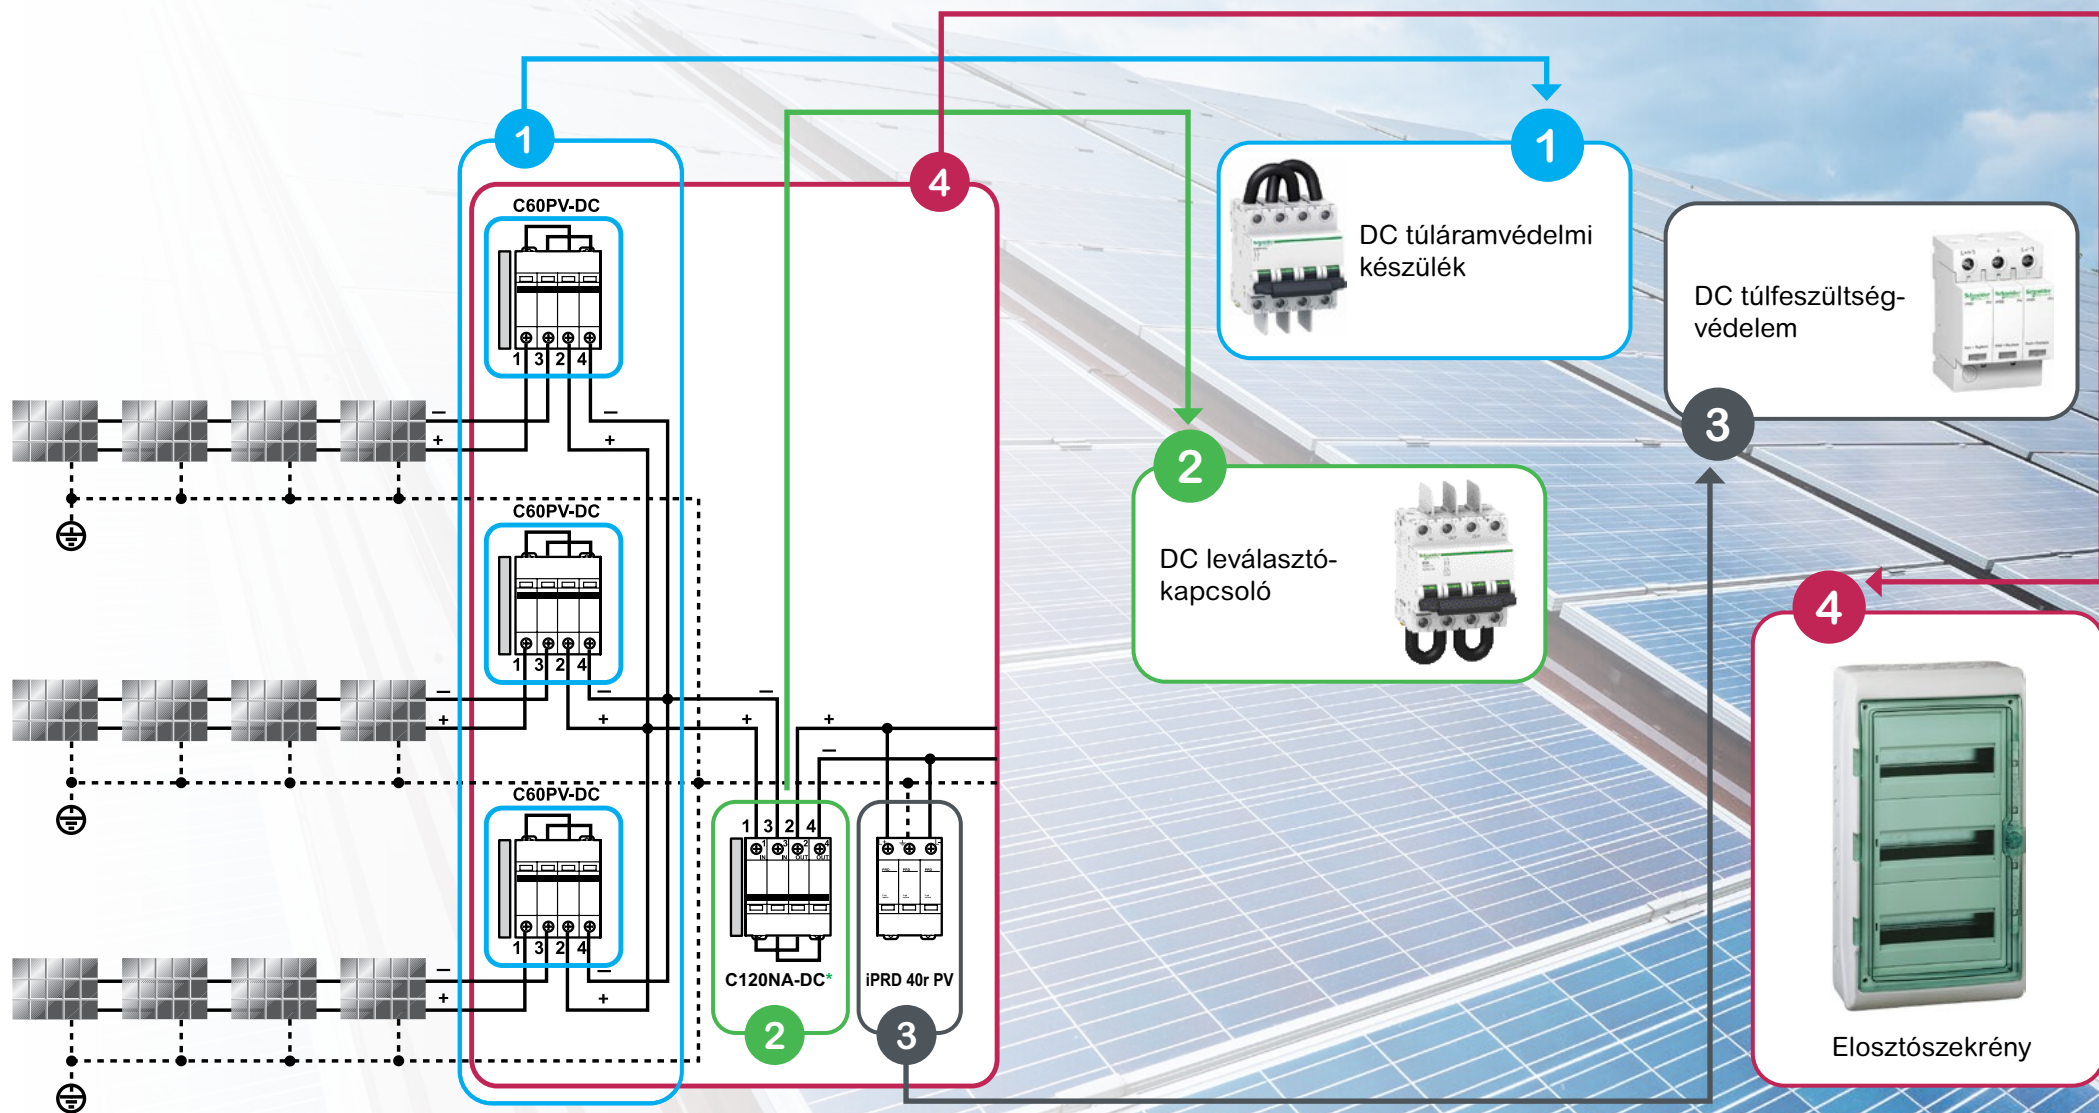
1

4

C60PV-DC

1 3 2 4

–

+

–

+

C60PV-DC

1 3 2 4

–

+

–

+

–

+

+

–

C60PV-DC

1 3 2 4

–

+

–

+

1 3 2 4

C120NA-DC*

2

iPRD 40r PV

3

1

DC túláramvédelmi készülék

DC túlfeszültség-védelem

3

2

DC leválasztó-kapcsoló

4

Elosztószekrény